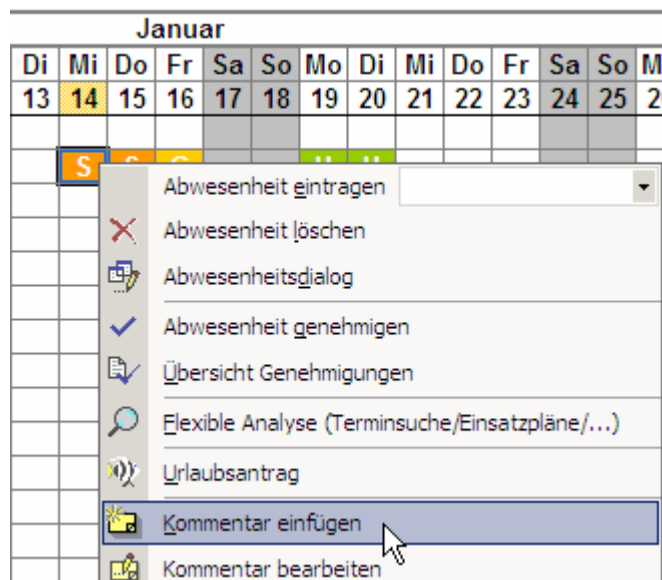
Januar

| Di | Mi | Do | Fr | Sa | So | Mo | Di | Mi | Do | Fr | Sa | So | M |
|---|---|---|---|---|---|---|---|---|---|---|---|---|---|
| 13 | 14 | 15 | 16 | 17 | 18 | 19 | 20 | 21 | 22 | 23 | 24 | 25 | 2 |

S

Abwesenheit eintragen
Abwesenheit löschen
Abwesenheitsdialog
Abwesenheit genehmigen
Übersicht Genehmigungen
Flexible Analyse (Terminsuche/Einsatzpläne/...)
Urlaubsantrag
Kommentar einfügen
Kommentar bearbeiten